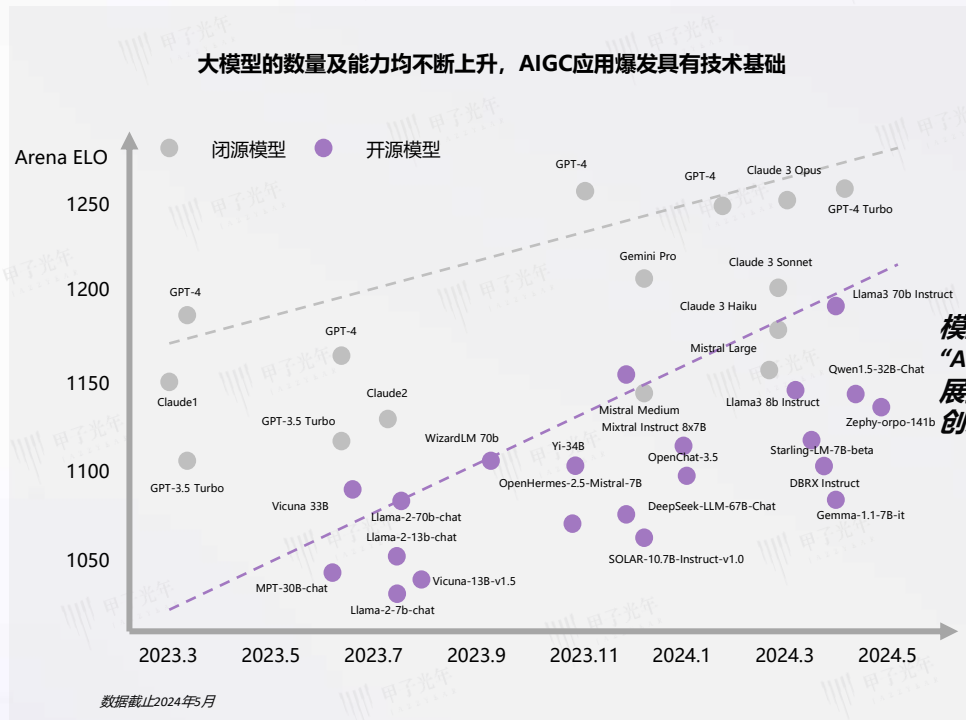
大模型的数量及能力均不断上升，AIGC应用爆发具有技术基础

Arena ELO

闭源模型 开源模型

1250
1200
1150
1100
1050

2023.3 2023.5 2023.7 2023.9 2023.11 2024.1 2024.3 2024.5

GPT-4
GPT-4
Claude 3 Opus
GPT-4 Turbo
Gemini Pro
Claude 3 Sonnet
GPT-4
Llama3 70b Instruct
Claude 3 Haiku
GPT-4
Mistral Large
Qwen1.5-32B-Chat
Claude1
Claude2
Mistral Medium
Llama3 8b Instruct
Zephy-orpo-141b
GPT-3.5 Turbo
WizardLM 70b
Mixtral Instruct 8x7B
Yi-34B
OpenChat-3.5
Starling-LM-7B-beta
GPT-3.5 Turbo
OpenHermes-2.5-Mistral-7B
DBRX Instruct
Vicuna 33B
Llama-2-70b-chat
DeepSeek-LLM-67B-Chat
Gemma-1.1-7B-it
Llama-2-13b-chat
SOLAR-10.7B-Instruct-v1.0
MPT-30B-chat
Vicuna-13B-v1.5
Llama-2-7b-chat

模
"A
展
创

数据截止2024年5月

甲子光年